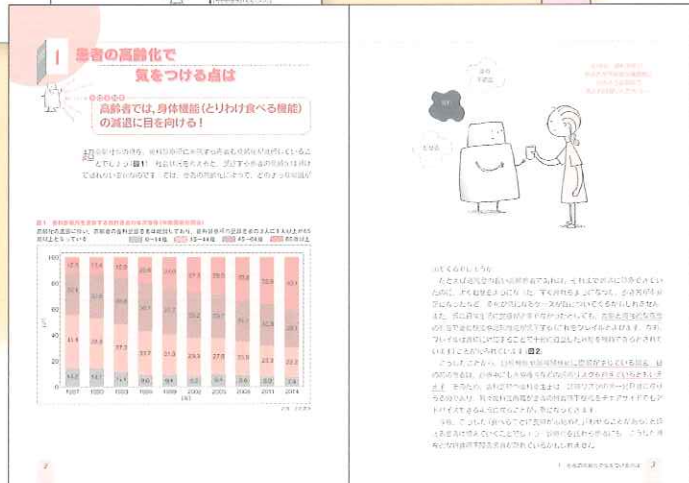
1 患者の高齢化で気をつける点は

高齢者では、身体機能（とりわけ食べる機能）の減退に目を向ける！

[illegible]

図1 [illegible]

| | 1987 | 1990 | 1993 | 1996 | 1999 | 2002 | 2005 | 2008 | 2011 | 2014 |
|---|---|---|---|---|---|---|---|---|---|---|
| | 12.7 | 13.4 | 16.8 | 20.6 | 24.0 | 27.3 | 29.6 | 32.6 | 35.9 | 40.1 |
| | 30.7 | 32.6 | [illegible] | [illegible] | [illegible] | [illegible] | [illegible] | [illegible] | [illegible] | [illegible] |
| | 41.9 | 39.4 | 37.3 | 33.7 | 31.3 | 29.9 | 27.8 | 25.8 | 23.3 | 22.2 |
| | 14.7 | 14.7 | 14.7 | 9.6 | 9.4 | 9.2 | 9.1 | 9.6 | 9.4 | 8.4 |

0 20 40 60 80 100

2

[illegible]

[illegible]

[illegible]

1 患者の高齢化で気をつける点は 3